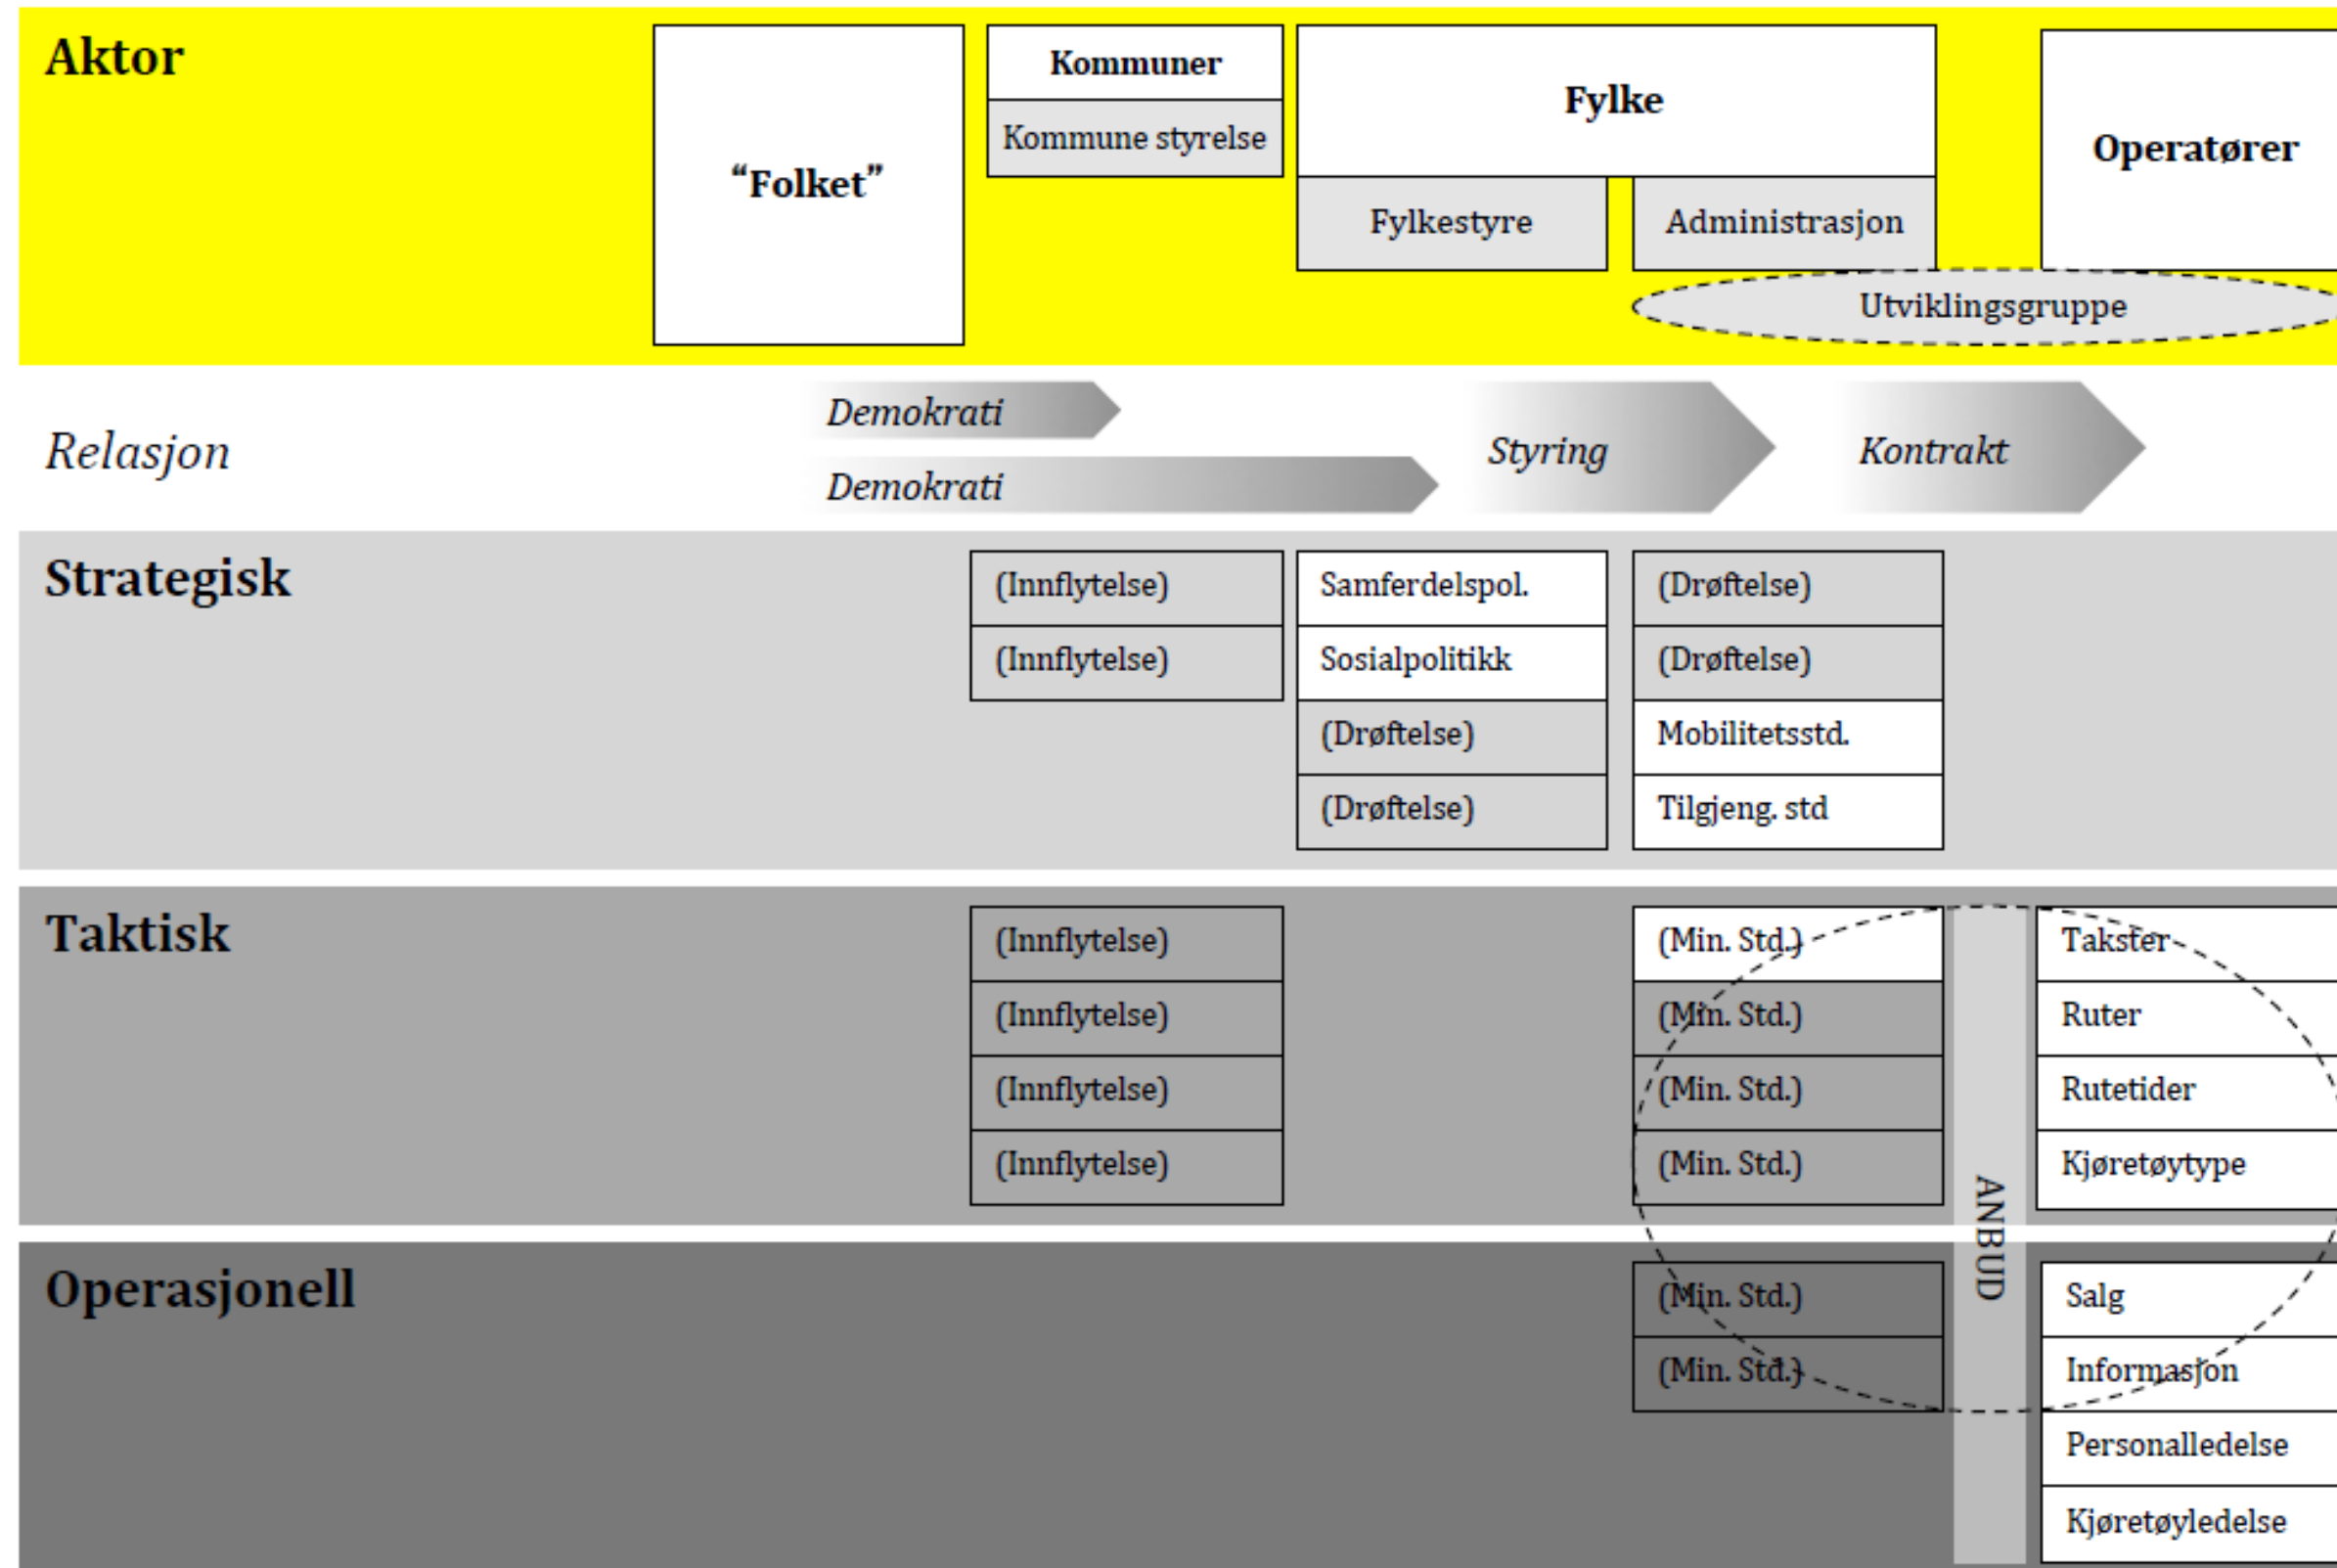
Aktor

"Folket"

Kommuner

Kommune styrelse

Fylke

Fylkestyre

Administrasjon

Operatører

Utviklingsgruppe

Relasjon

Demokrati

Demokrati

Styring

Kontrakt

Strategisk

(Innflytelse)

(Innflytelse)

Samferdelspol.

Sosialpolitikk

(Drøftelse)

(Drøftelse)

(Drøftelse)

(Drøftelse)

Mobilitetsstd.

Tilgjeng. std

Taktisk

(Innflytelse)

(Innflytelse)

(Innflytelse)

(Innflytelse)

(Min. Std.)

(Min. Std.)

(Min. Std.)

(Min. Std.)

ANBUD

Takster

Ruter

Rutetider

Kjøretøytype

Operasjonell

(Min. Std.)

(Min. Std.)

Salg

Informasjon

Personalledelse

Kjøretøyledelse